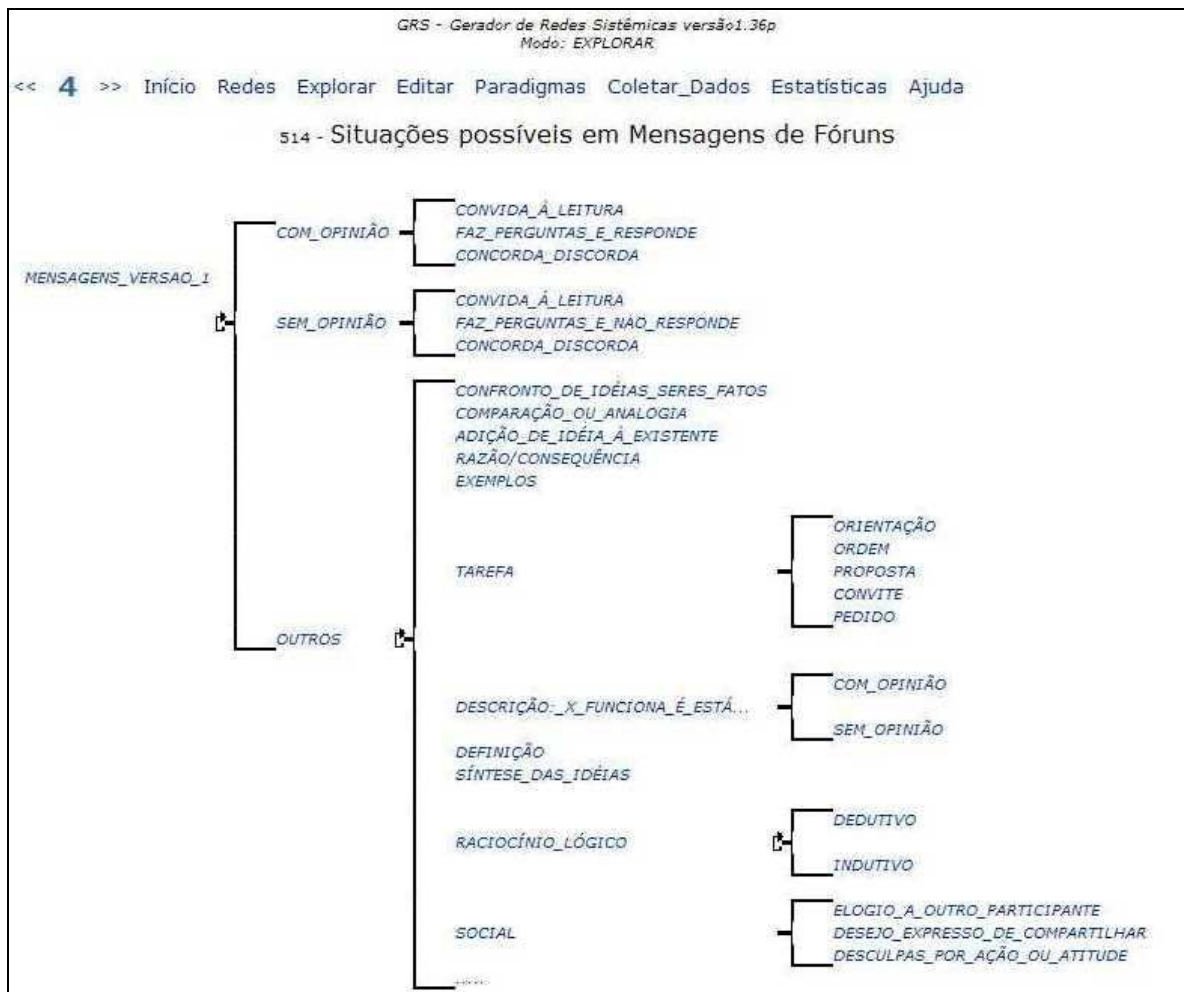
GRS - Gerador de Redes Sistêmicas versão1.36p
Modo: EXPLORAR

<< 4 >> Início Redes Explorar Editar Paradigmas Coletar_Dados Estatísticas Ajuda

514 - Situações possíveis em Mensagens de Fóruns

MENSAGENS_VERSAO_1

COM_OPINIÃO
CONVIDA_À_LEITURA
FAZ_PERGUNTAS_E_RESPONDE
CONCORDA_DISCORDA

SEM_OPINIÃO
CONVIDA_À_LEITURA
FAZ_PERGUNTAS_E_NÃO_RESPONDE
CONCORDA_DISCORDA

OUTROS
CONFRONTO_DE_IDÉIAS_SERES_FATOS
COMPARAÇÃO_OU_ANALOGIA
ADIÇÃO_DE_IDÉIA_À_EXISTENTE
RAZÃO/CONSEQUÊNCIA
EXEMPLOS

TAREFA
ORIENTAÇÃO
ORDEM
PROPOSTA
CONVITE
PEDIDO

DESCRIÇÃO:_X_FUNCIONA_É_ESTÁ...
COM_OPINIÃO
SEM_OPINIÃO

DEFINIÇÃO
SÍNTESE_DAS_IDÉIAS

RACIOCÍNIO_LÓGICO
DEDUTIVO
INDUTIVO

SOCIAL
ELOGIO_A_OUTRO_PARTICIPANTE
DESEJO_EXPRESSO_DE_COMPARTILHAR
DESCULPAS_POR_AÇÃO_OU_ATITUDE

.....